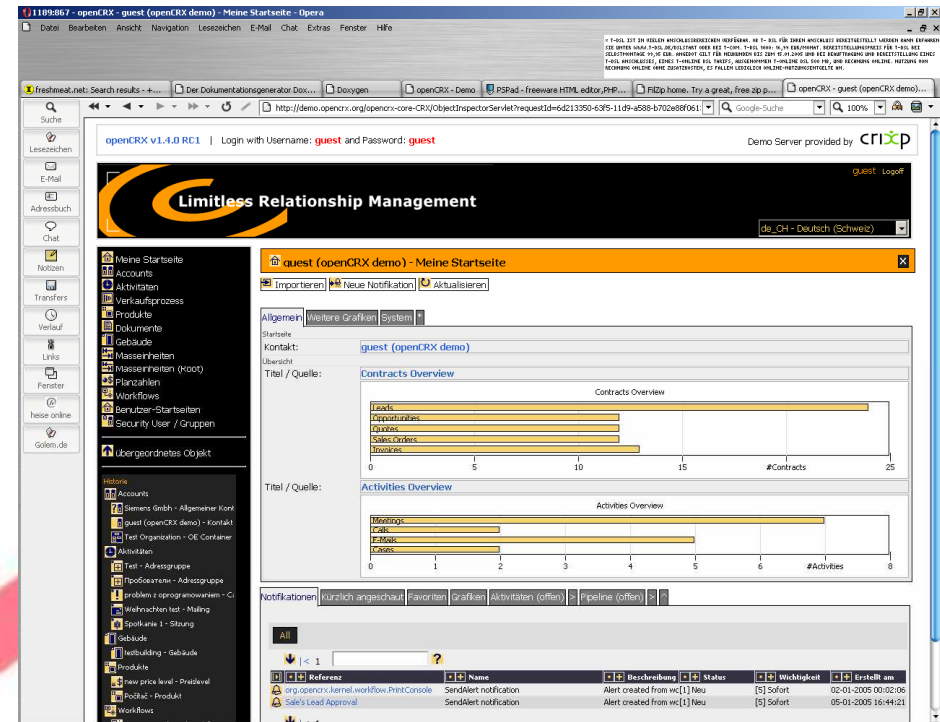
1189:867 - openCRX - guest (openCRX demo) - Meine Startseite - Opera

Datei Bearbeiten Ansicht Navigation Lesezeichen E-Mail Chat Extras Fenster Hilfe

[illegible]

freshmeat.net: Search results - +... | Der Dokumentationsgenerator Dox... | Doxygen | openCRX - Demo | PSPad - freeware HTML editor,PHP... | FilZip home. Try a great, free zip p... | openCRX - guest (openCRX demo)...

http://demo.opencrx.org/opencrx-core-CRX/ObjectInspectorServlet?requestId=6d213350-63f5-11d9-a588-b702e88f061: | Google-Suche | 100%

Suche
Lesezeichen
E-Mail
Adressbuch
Chat
Notizen
Transfers
Verlauf
Links
Fenster
heise online
Golem.de

openCRX v1.4.0 RC1 | Login with Username: guest and Password: guest

Demo Server provided by crixp

guest Logoff

Limitless Relationship Management

de_CH - Deutsch (Schweiz)

Meine Startseite
Accounts
Aktivitäten
Verkaufsprozess
Produkte
Dokumente
Gebäude
Masseinheiten
Masseinheiten (Root)
Planzahlen
Workflows
Benutzer-Startseiten
Security User / Gruppen

übergeordnetes Objekt

Historie
Accounts
Siemens GmbH - Allgemeiner Kont
guest (openCRX demo) - Kontakt
Test Organization - OE Container
Aktivitäten
Test - Adressgruppe
Пробователи - Adressgruppe
problem z oprogramowaniem - C
Weihnachten test - Mailing
Spotkanie 1 - Sitzung
Gebäude
testbuilding - Gebäude
Produkte
new price level - Preislevel
Počítač - Produkt
Workflows

guest (openCRX demo) - Meine Startseite

Importieren | Neue Notifikation | Aktualisieren

Allgemein | Weitere Grafiken | System

Startseite
Kontakt: guest (openCRX demo)
Übersicht
Titel / Quelle: Contracts Overview

Contracts Overview
Leads
Opportunities
Quotes
Sales Orders
Invoices
0 5 10 15 #Contracts 25

Titel / Quelle: Activities Overview

Activities Overview
Meetings
Calls
E-Mails
Cases
0 1 2 3 4 5 6 #Activities 8

Notifikationen | Kürzlich angeschaut | Favoriten | Grafiken | Aktivitäten (offen) | Pipeline (offen)

All

|< 1 ?

| Referenz | Name | Beschreibung | Status | Wichtigkeit | Erstellt am |
|---|---|---|---|---|---|
| org.opencrx.kernel.workflow.PrintConsole | SendAlert notification | Alert created from wc[1] | Neu | [5] Sofort | 02-01-2005 00:02:06 |
| Sale's Lead Approval | SendAlert notification | Alert created from wc[1] | Neu | [5] Sofort | 05-01-2005 16:44:21 |